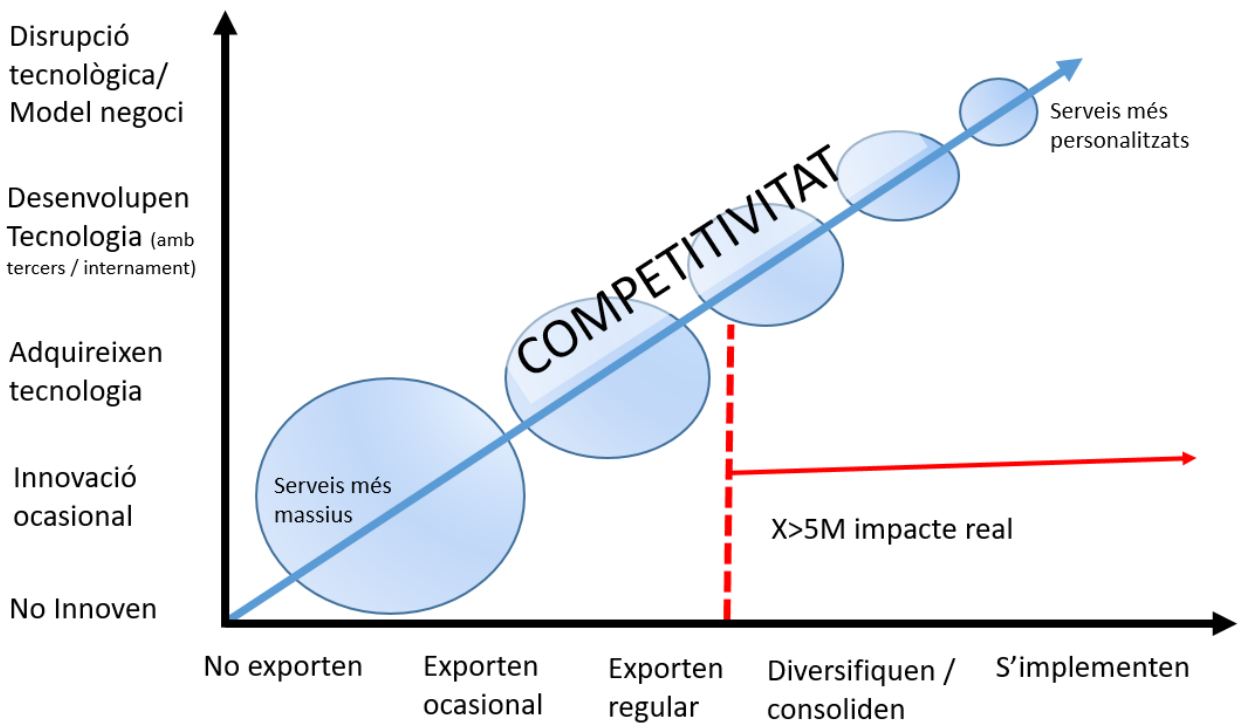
Disrupció tecnològica/ Model negoci

Desenvolupen Tecnologia (amb tercers / internament)

Adquireixen tecnologia

Innovació ocasional

No Innoven

COMPETITIVITAT

Serveis més personalitzats

Serveis més massius

X>5M impacte real

No exporten

Exporten ocasional

Exporten regular

Diversifiquen / consoliden

S'implementen